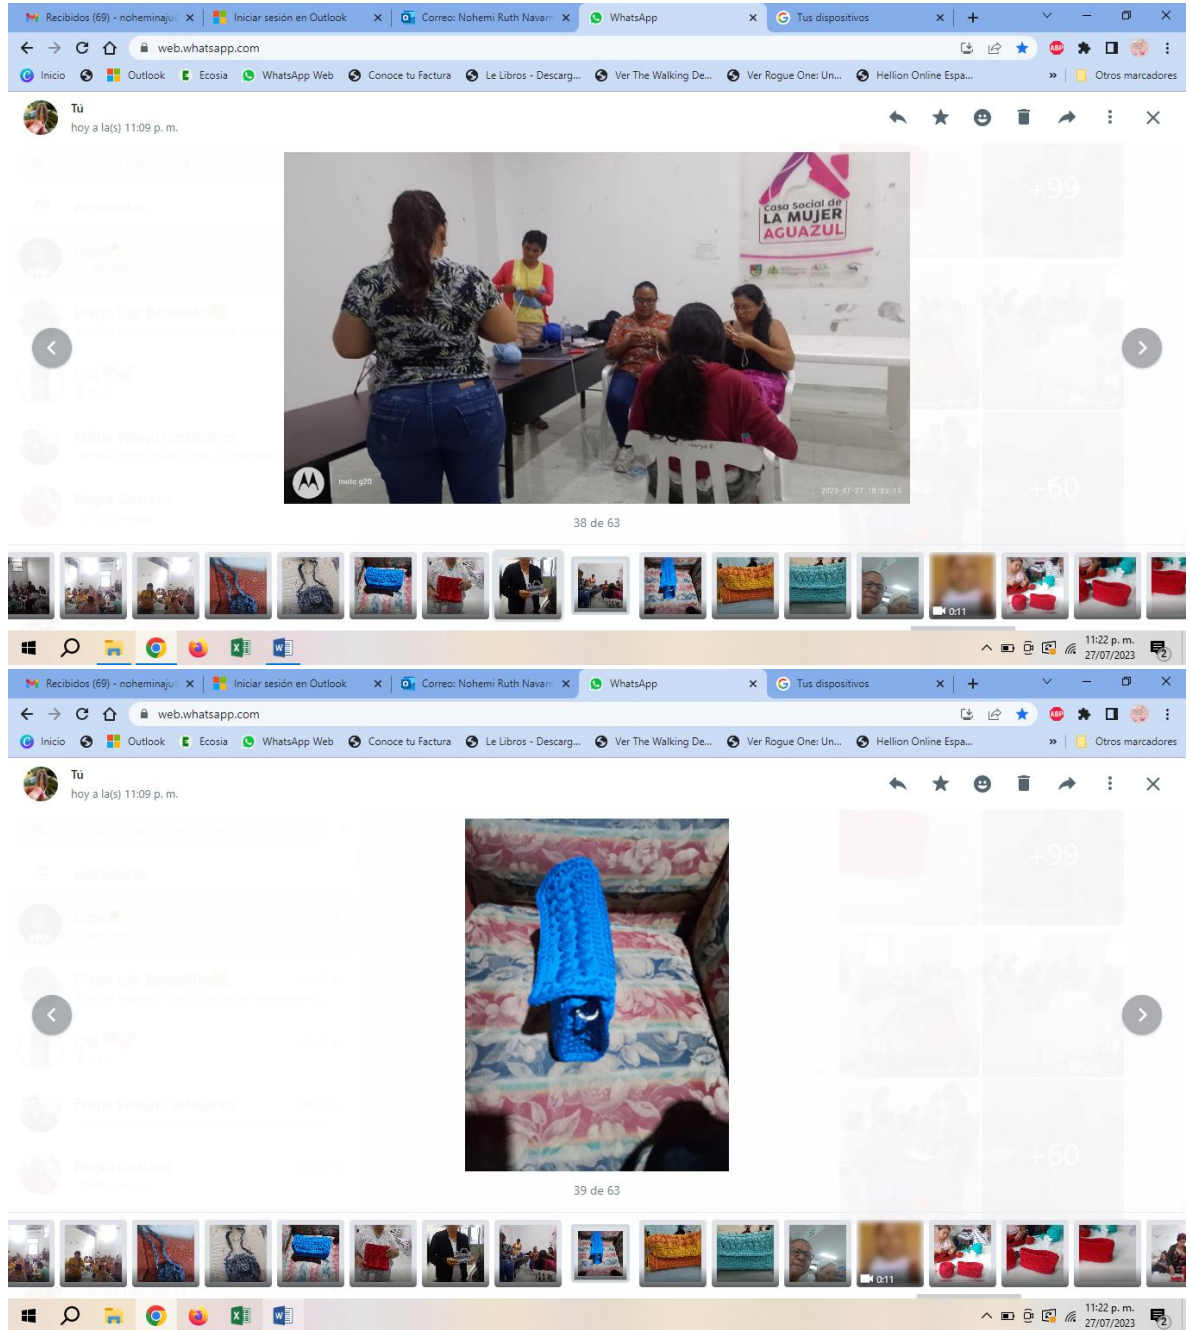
Recibidos (69) - noheminaju × Iniciar sesión en Outlook × Correo: Nohemi Ruth Navarr × WhatsApp × Tus dispositivos × +

web.whatsapp.com

Inicio Outlook Ecosia WhatsApp Web Conoce tu Factura Le Libros - Descarg... Ver The Walking De... Ver Rogue One: Un... Hellion Online Espa... » Otros marcadores

Tú
hoy a la(s) 11:09 p. m.

Casa social de LA MUJER AGUAZUL

moto g20

2023-07-27 18:23:18

+99

+60

38 de 63

0:11

11:22 p. m.
27/07/2023

Recibidos (69) - noheminaju × Iniciar sesión en Outlook × Correo: Nohemi Ruth Navarr × WhatsApp × Tus dispositivos × +

web.whatsapp.com

Inicio Outlook Ecosia WhatsApp Web Conoce tu Factura Le Libros - Descarg... Ver The Walking De... Ver Rogue One: Un... Hellion Online Espa... » Otros marcadores

Tú
hoy a la(s) 11:09 p. m.

+99

+60

39 de 63

0:11

11:22 p. m.
27/07/2023